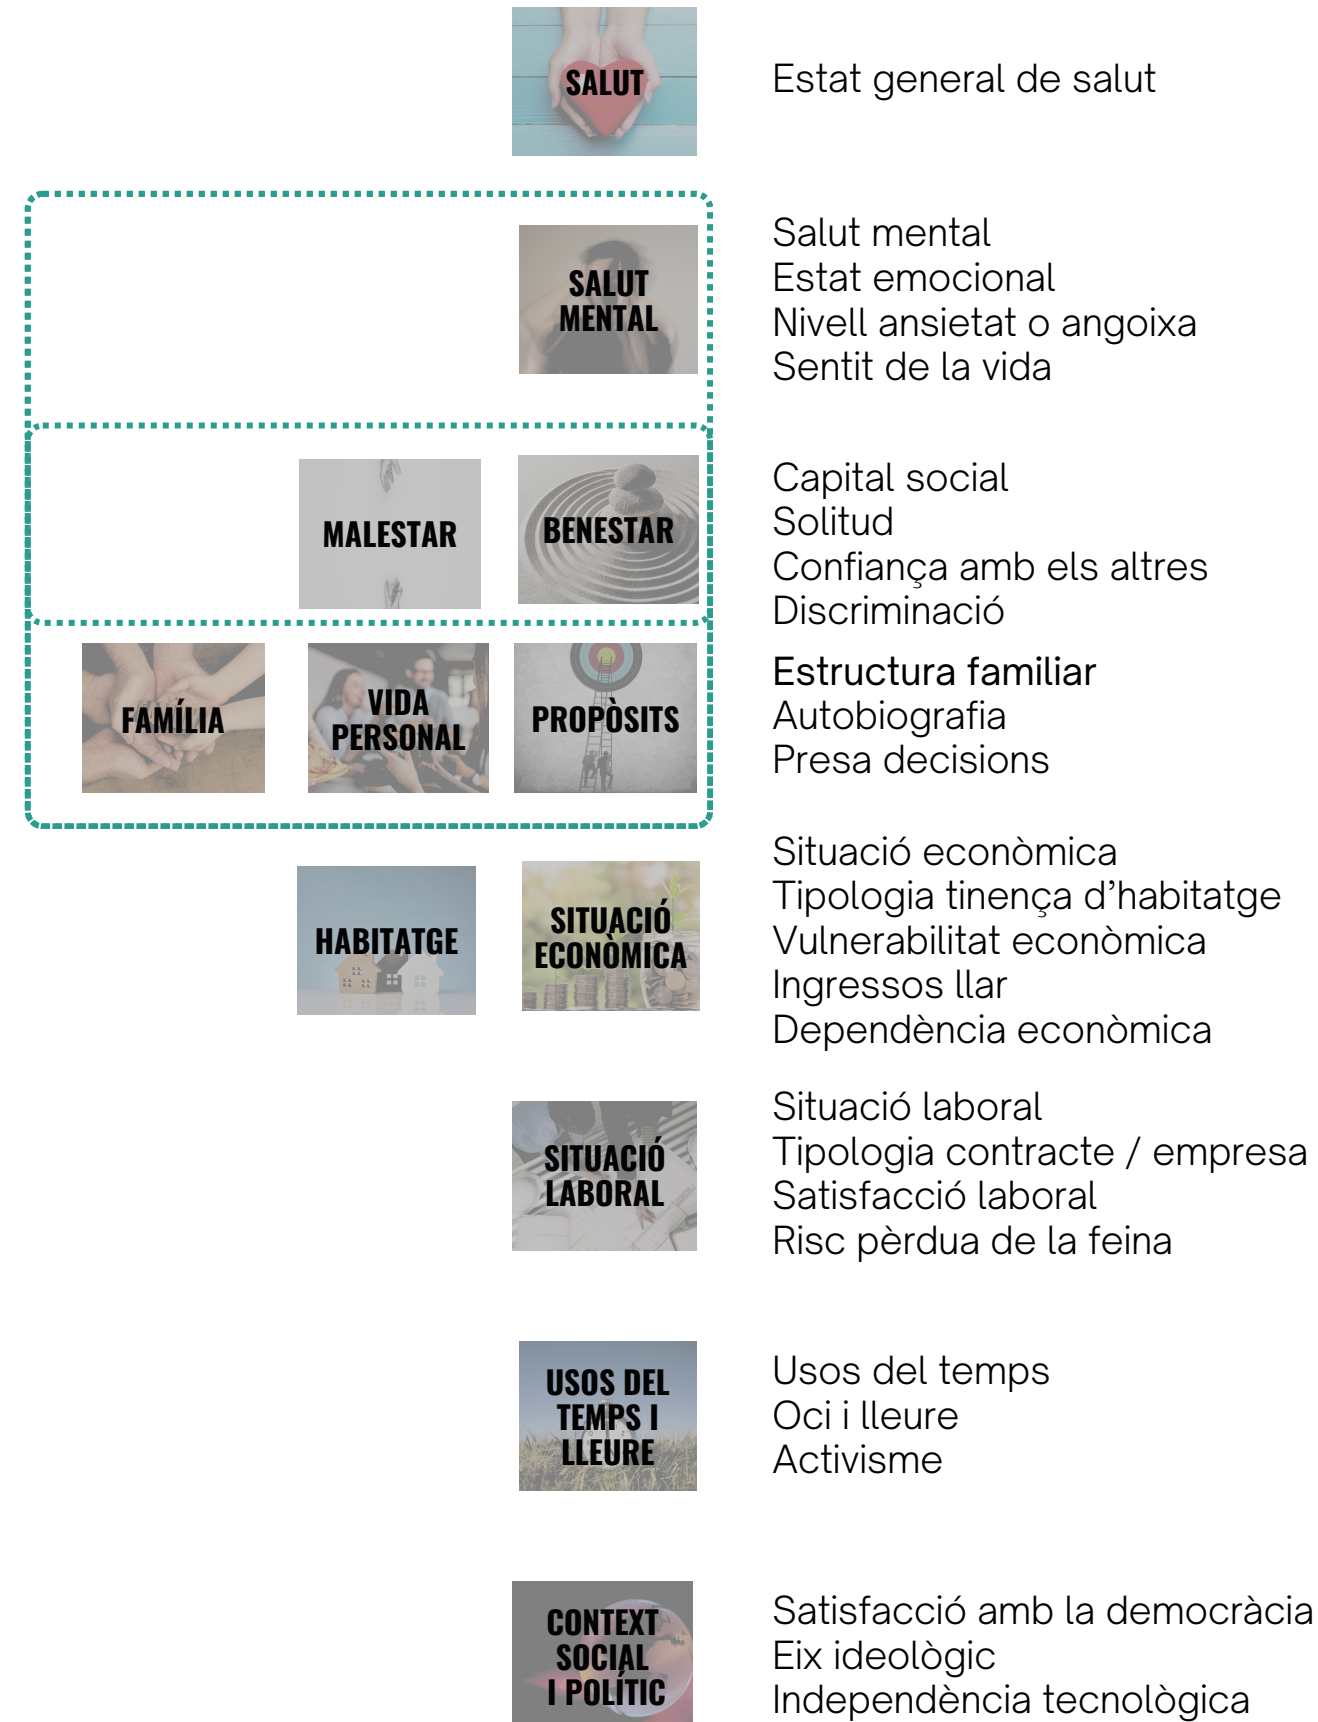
SALUT

Estat general de salut

SALUT MENTAL

Salut mental
Estat emocional
Nivell ansietat o angoixa
Sentit de la vida

MALESTAR

BENESTAR

Capital social
Solitud
Confiança amb els altres
Discriminació

FAMÍLIA

VIDA PERSONAL

PROPÒSITS

Estructura familiar
Autobiografia
Presa decisions

HABITATGE

SITUACIÓ ECONÒMICA

Situació econòmica
Tipologia tinença d'habitatge
Vulnerabilitat econòmica
Ingressos llar
Dependència econòmica

SITUACIÓ LABORAL

Situació laboral
Tipologia contracte / empresa
Satisfacció laboral
Risc pèrdua de la feina

USOS DEL TEMPS I LLEURE

Usos del temps
Oci i lleure
Activisme

CONTEXT SOCIAL I POLÍTIC

Satisfacció amb la democràcia
Eix ideològic
Independència tecnològica